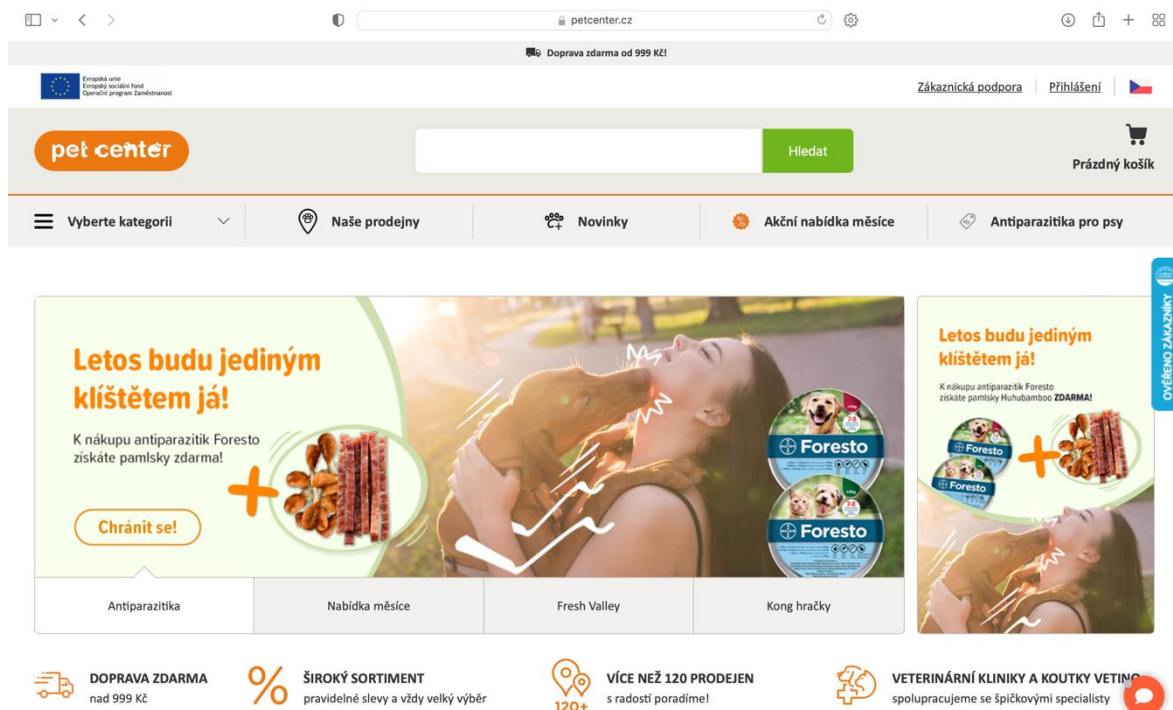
petcenter.cz

Doprava zdarma od 999 Kč!

Evropská unie
Evropský sociální fond
Operační program Zaměstnanost

Zákaznická podpora | Přihlášení

pet center

Hledat

Prázdný košík

Vyberte kategorii

Naše prodejny

Novinky

Akční nabídka měsíce

Antiparazitika pro psy

OVĚŘENO ZÁKAZNÍKY

Letos budu jediným klíštětem já!

K nákupu antiparazitik Foresto získáte pamlsky zdarma!

Chránit se!

Foresto

Foresto

Letos budu jediným klíštětem já!

K nákupu antiparazitik Foresto získáte pamlsky Huhubamboo ZDARMA!

Foresto

Foresto

| Antiparazitika | Nabídka měsíce | Fresh Valley | Kong hračky |
|---|---|---|---|

DOPRAVA ZDARMA
nad 999 Kč

ŠIROKÝ SORTIMENT
pravidelné slevy a vždy velký výběr

120+
VÍCE NEŽ 120 PRODEJEN
s radostí poradíme!

VETERINÁRNÍ KLINIKY A KOUTKY VETINO
spolupracujeme se špičkovými specialisty